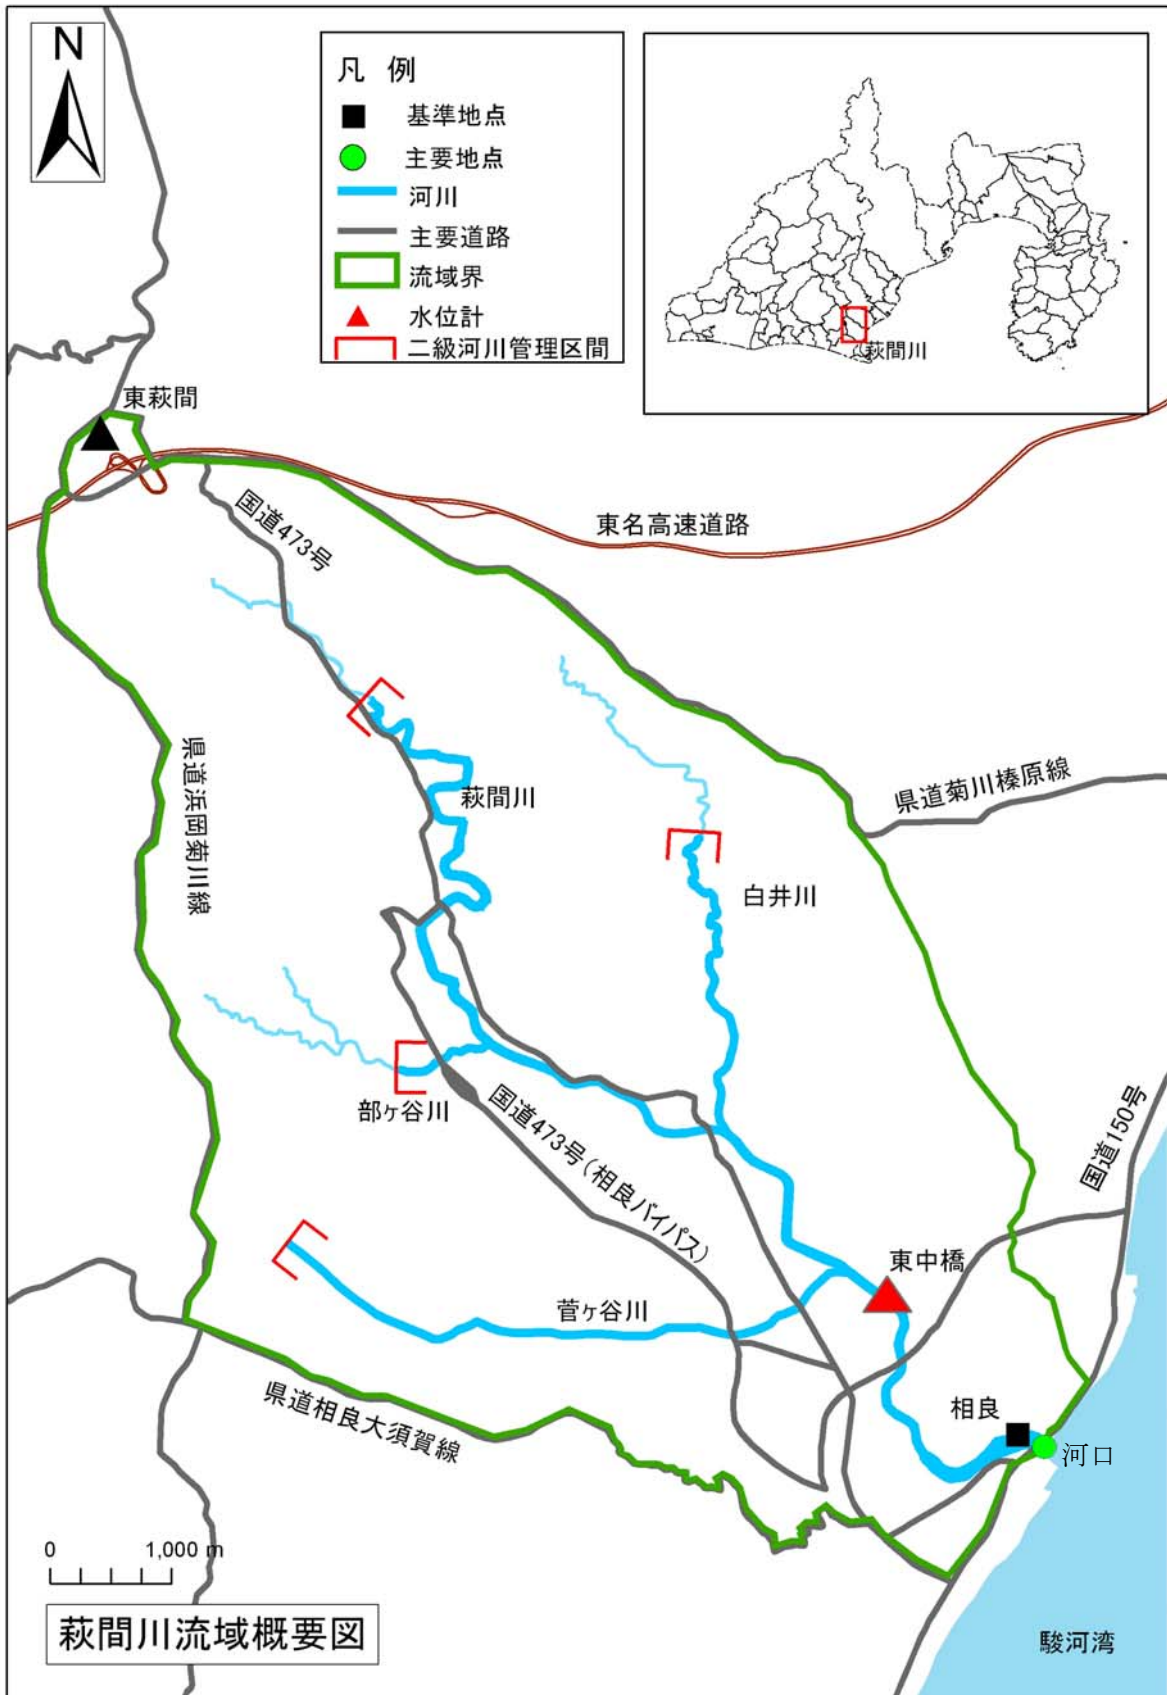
N

凡 例
基準地点
主要地点
河川
主要道路
流域界
水位計
二級河川管理区間

萩間川

東萩間
東名高速道路
国道473号
県道浜岡菊川線
萩間川
白井川
県道菊川榛原線
部ヶ谷川
国道473号(相良バイパス)
国道150号
東中橋
菅ヶ谷川
県道相良大須賀線
相良
河口
駿河湾

0 1,000 m

萩間川流域概要図